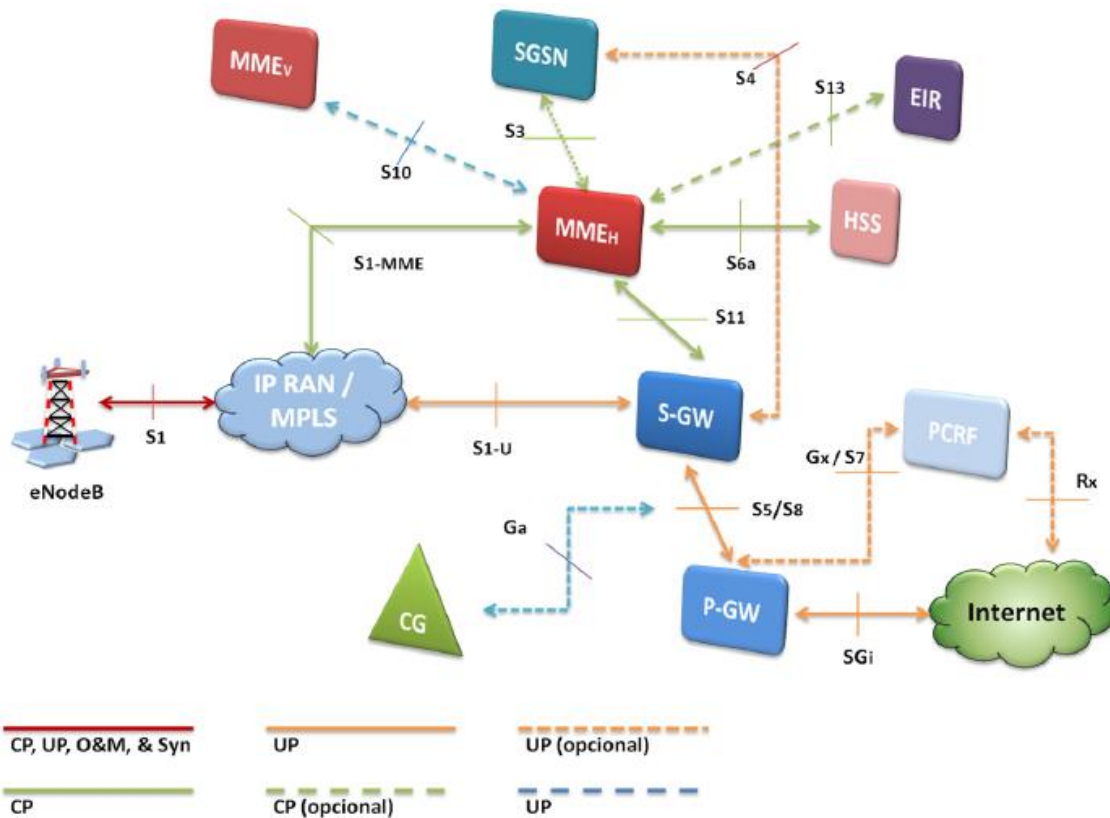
MMEV

SGSN

S4

S13

EIR

S3

S10

MMEH

HSS

S1-MME

S6a

S11

IP RAN / MPLS

S-GW

PCRF

S1

S1-U

Gx / S7

Rx

eNodeB

Ga

S5/S8

CG

P-GW

Internet

SGi

CP, UP, O&M, & Syn

UP

UP (opcional)

CP

CP (opcional)

UP